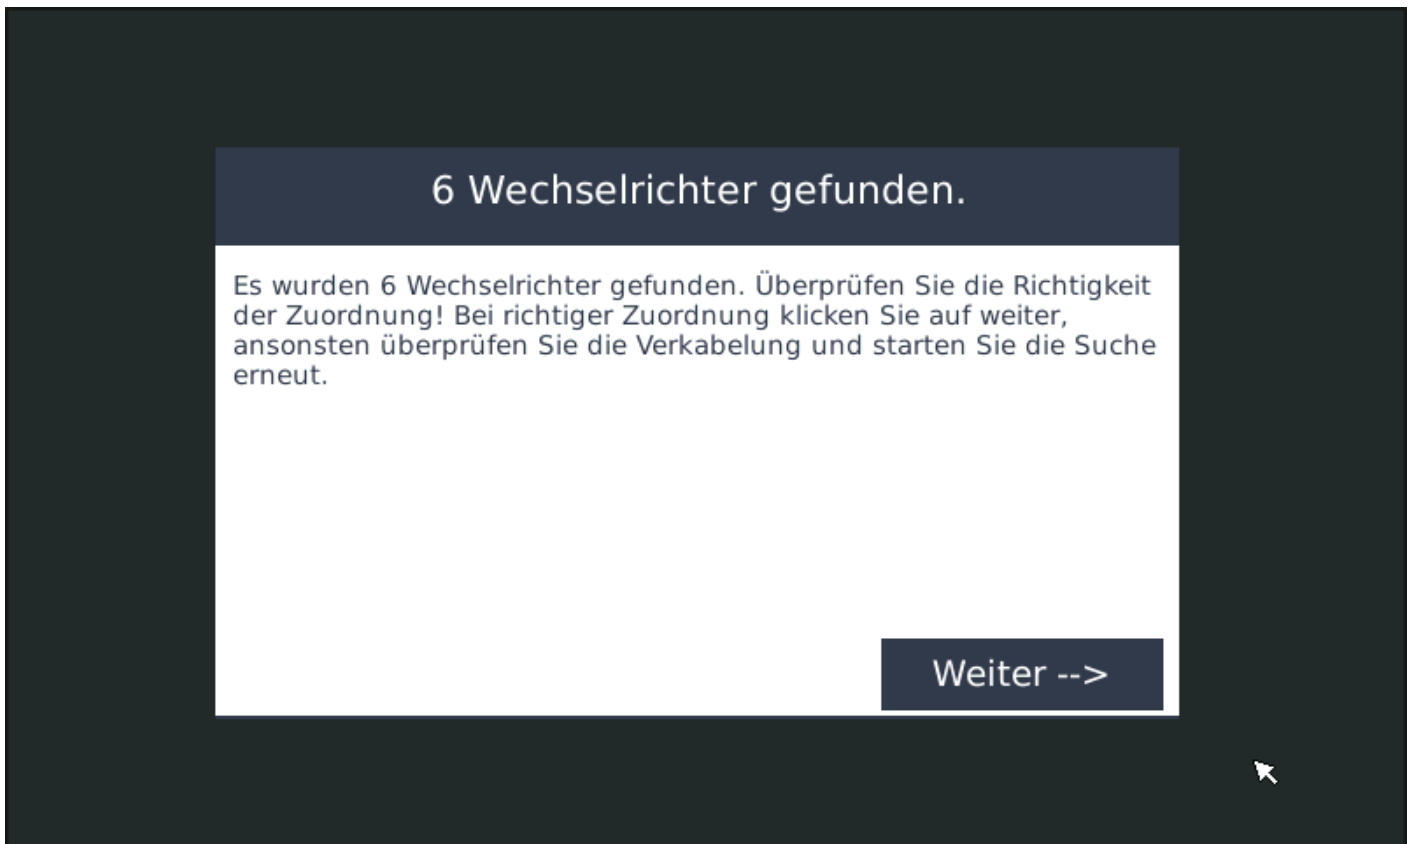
6 Wechselrichter gefunden.

Es wurden 6 Wechselrichter gefunden. Überprüfen Sie die Richtigkeit der Zuordnung! Bei richtiger Zuordnung klicken Sie auf weiter, ansonsten überprüfen Sie die Verkabelung und starten Sie die Suche erneut.

Weiter -->